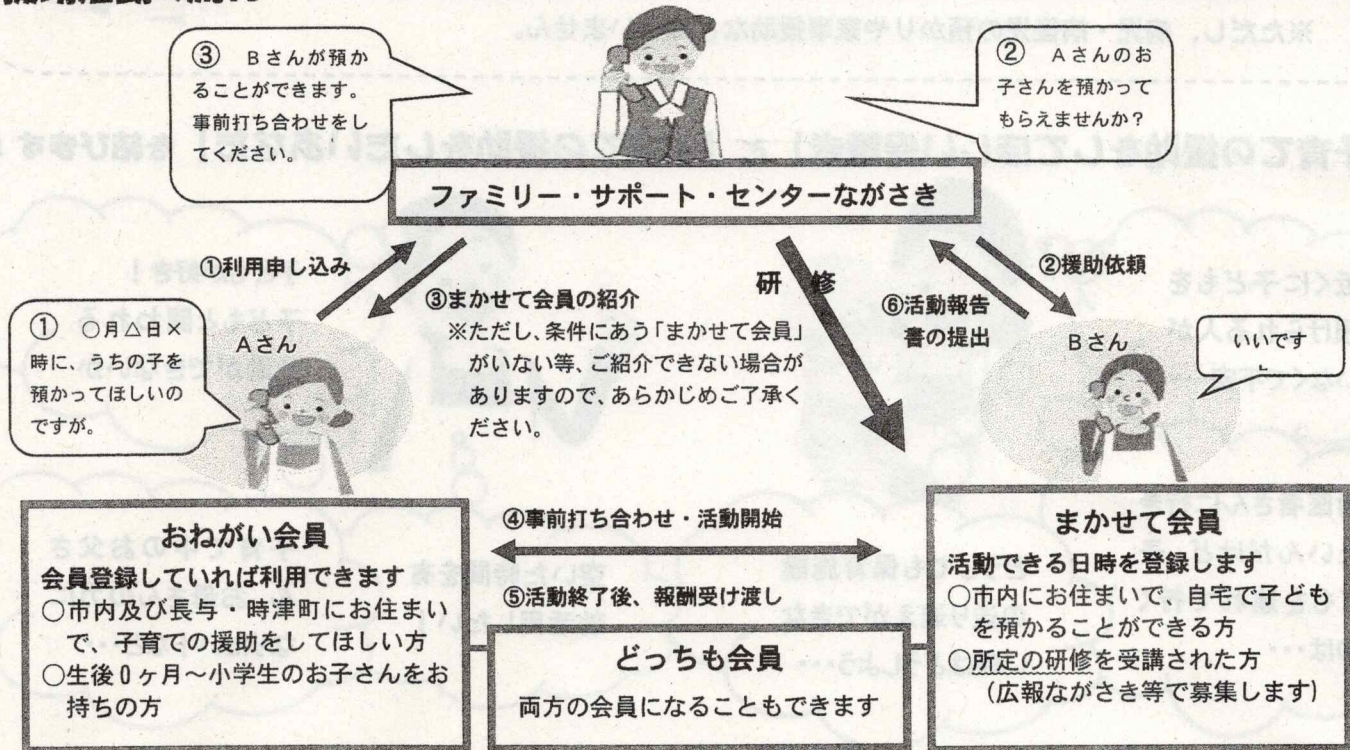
③ Bさんが預かることができます。事前打ち合わせをしてください。

② Aさんのお子さんを預かってもらえませんか？

ファミリー・サポート・センターながさき

①利用申し込み

③まかせて会員の紹介
※ただし、条件にあう「まかせて会員」がいない等、ご紹介できない場合がありますので、あらかじめご了承ください。

研　修

②援助依頼

⑥活動報告書の提出

① ○月△日×時に、うちの子を預かってほしいのですが。

Aさん

Bさん

いいです

おねがい会員
会員登録していれば利用できます
○市内及び長与・時津町にお住まいで、子育ての援助をしてほしい方
○生後0ヶ月～小学生のお子さんをお持ちの方

④事前打ち合わせ・活動開始

⑤活動終了後、報酬受け渡し

どっちも会員
両方の会員になることもできます

まかせて会員
活動できる日時を登録します
○市内にお住まいで、自宅で子どもを預かることができる方
○所定の研修を受講された方
（広報ながさき等で募集します）